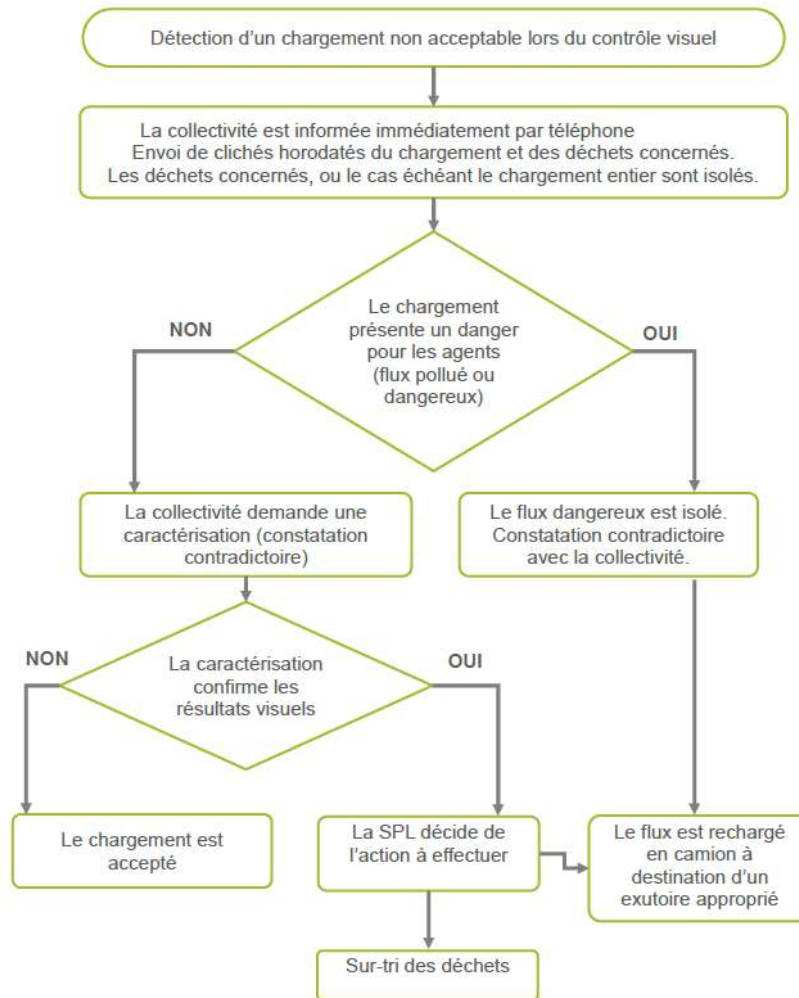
Détection d'un chargement non acceptable lors du contrôle visuel

La collectivité est informée immédiatement par téléphone
Envoi de clichés horodatés du chargement et des déchets concernés.
Les déchets concernés, ou le cas échéant le chargement entier sont isolés.

Le chargement présente un danger pour les agents (flux pollué ou dangereux)

NON

OUI

La collectivité demande une caractérisation (constatation contradictoire)

Le flux dangereux est isolé. Constatation contradictoire avec la collectivité.

La caractérisation confirme les résultats visuels

NON

OUI

Le chargement est accepté

La SPL décide de l'action à effectuer

Le flux est rechargé en camion à destination d'un exutoire approprié

Sur-tri des déchets